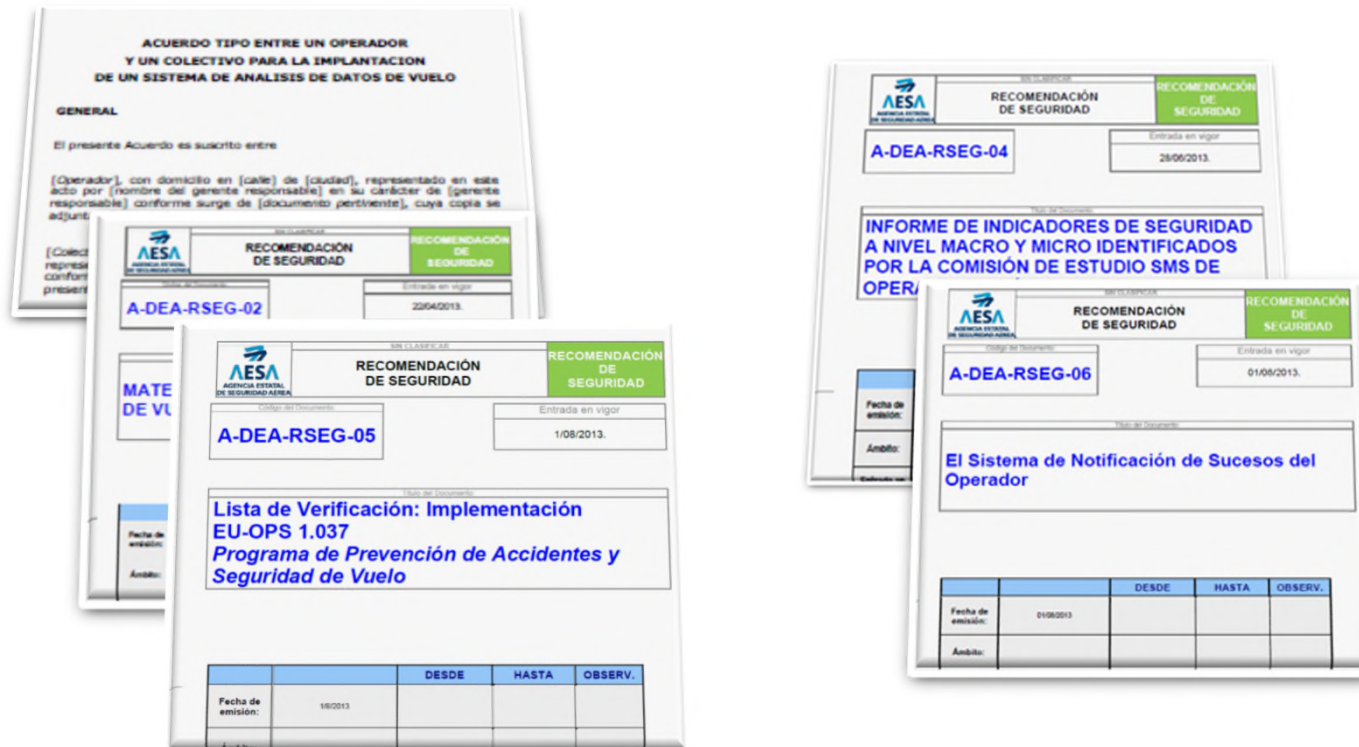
ACUERDO TIPO ENTRE UN OPERADOR
Y UN COLECTIVO PARA LA IMPLANTACION
DE UN SISTEMA DE ANALISIS DE DATOS DE VUELO

GENERAL

El presente Acuerdo es suscrito entre

[Operador], con domicilio en [calle] de [ciudad], representado en este acto por [nombre del gerente responsable] en su carácter de [gerente responsable] conforme surge de [documento pertinente], cuya copia se adjunt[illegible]

[Colect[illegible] repres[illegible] confor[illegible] presen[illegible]

AESA AGENCIA ESTATAL DE SEGURIDAD AEREA
SIN CLASIFICAR
RECOMENDACIÓN DE SEGURIDAD
RECOMENDACIÓN DE SEGURIDAD
Código del Documento
A-DEA-RSEG-02
Entrada en vigor
22/04/2013.
MATE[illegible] DE VU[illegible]
Fecha de emisión:
Ámbito:

AESA AGENCIA ESTATAL DE SEGURIDAD AEREA
SIN CLASIFICAR
RECOMENDACIÓN DE SEGURIDAD
RECOMENDACIÓN DE SEGURIDAD
Código del Documento
A-DEA-RSEG-05
Entrada en vigor
1/08/2013.
Título del Documento
Lista de Verificación: Implementación EU-OPS 1.037
Programa de Prevención de Accidentes y Seguridad de Vuelo

| | | DESDE | HASTA | OBSERV. |
|---|---|---|---|---|
| Fecha de emisión: | 1/8/2013 | | | |
| Ámbito: | | | | |

AESA AGENCIA ESTATAL DE SEGURIDAD AEREA
SIN CLASIFICAR
RECOMENDACIÓN DE SEGURIDAD
RECOMENDACIÓN DE SEGURIDAD
A-DEA-RSEG-04
Entrada en vigor
28/06/2013.
Título del Documento
INFORME DE INDICADORES DE SEGURIDAD A NIVEL MACRO Y MICRO IDENTIFICADOS POR LA COMISIÓN DE ESTUDIO SMS DE OPERA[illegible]
Fecha de emisión:
Ámbito:
Entrada en

AESA AGENCIA ESTATAL DE SEGURIDAD AEREA
RECOMENDACIÓN DE SEGURIDAD
RECOMENDACIÓN DE SEGURIDAD
Código del Documento
A-DEA-RSEG-06
Entrada en vigor
01/08/2013.
Título del Documento
El Sistema de Notificación de Sucesos del Operador

| | | DESDE | HASTA | OBSERV. |
|---|---|---|---|---|
| Fecha de emisión: | 01/08/2013 | | | |
| Ámbito: | | | | |